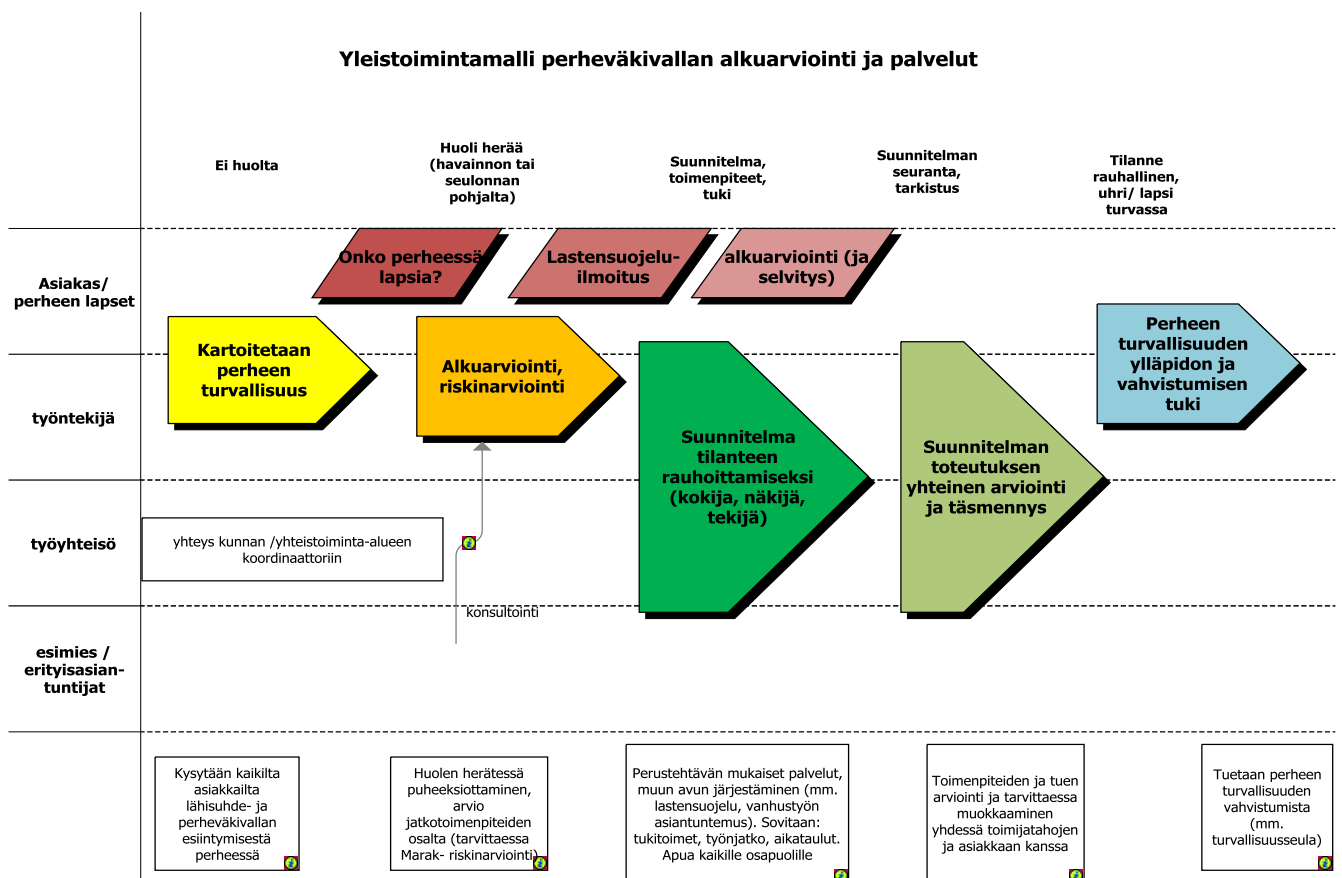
Yleistoimintamalli perheväkivallan alkuarviointi ja palvelut

Ei huolta

Huoli herää (havainnon tai seulonnan pohjalta)

Suunnitelma, toimenpiteet, tuki

Suunnitelman seuranta, tarkistus

Tilanne rauhallinen, uhri/ lapsi turvassa

Asiakas/ perheen lapset

Onko perheessä lapsia?

Lastensuojeluilmoitus

alkuarviointi (ja selvitys)

Kartoitetaan perheen turvallisuus

Alkuarviointi, riskinarviointi

Perheen turvallisuuden ylläpidon ja vahvistumisen tuki

työntekijä

Suunnitelma tilanteen rauhoittamiseksi (kokija, näkijä, tekijä)

Suunnitelman toteutuksen yhteinen arviointi ja täsmennys

työyhteisö

yhteys kunnan /yhteistoiminta-alueen koordinaattoriin

konsultointi

esimies / erityisasiantuntijat

Kysytään kaikilta asiakkailta lähisuhde- ja perheväkivallan esiintymisestä perheessä

Huolen herätessä puheeksiottaminen, arvio jatkotoimenpiteiden osalta (tarvittaessa Marak- riskinarviointi)

Perustehtävän mukaiset palvelut, muun avun järjestäminen (mm. lastensuojelu, vanhustyön asiantuntemus). Sovitaan: tukitoimet, työnjatko, aikataulut. Apua kaikille osapuolille

Toimenpiteiden ja tuen arviointi ja tarvittaessa muokkaaminen yhdessä toimijatahojen ja asiakkaan kanssa

Tuetaan perheen turvallisuuden vahvistumista (mm. turvallisuusseula)